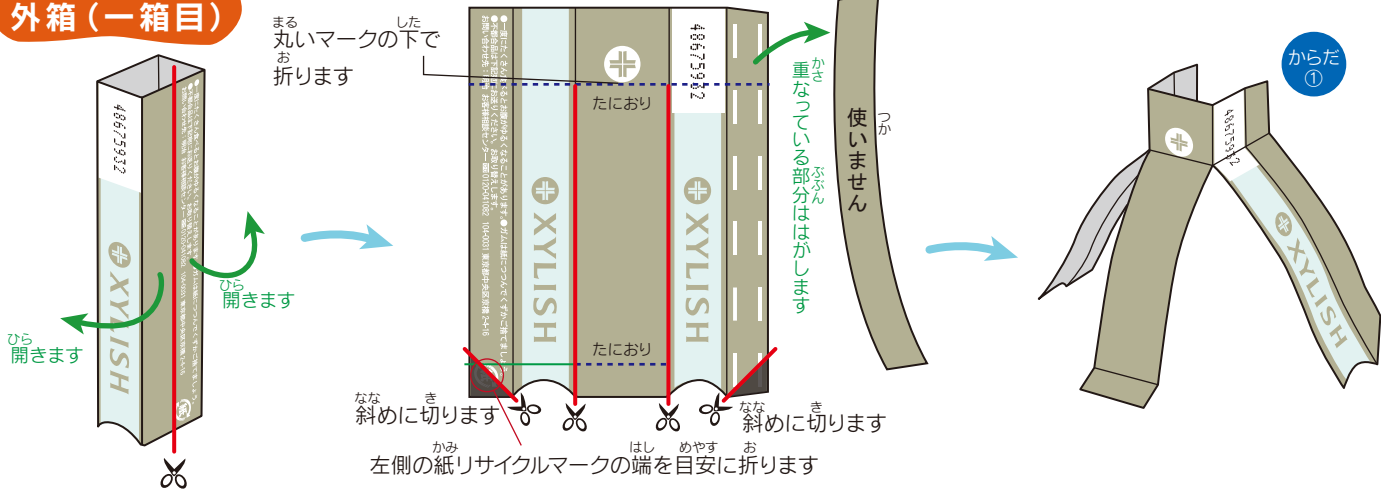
外箱（一箱目）

まる　した
丸いマークの下で
お
折ります

たにおり

たにおり

48675932

XYLISH

XYLISH

ひら
開きます

ひら
開きます

かさ
重なっている部分はがします
ぶぶん

つか
使いません

からだ
①

48675932

XYLISH

なな　き
斜めに切ります

なな　き
斜めに切ります

かみ　はし　めやす　お
左側の紙リサイクルマークの端を目安に折ります